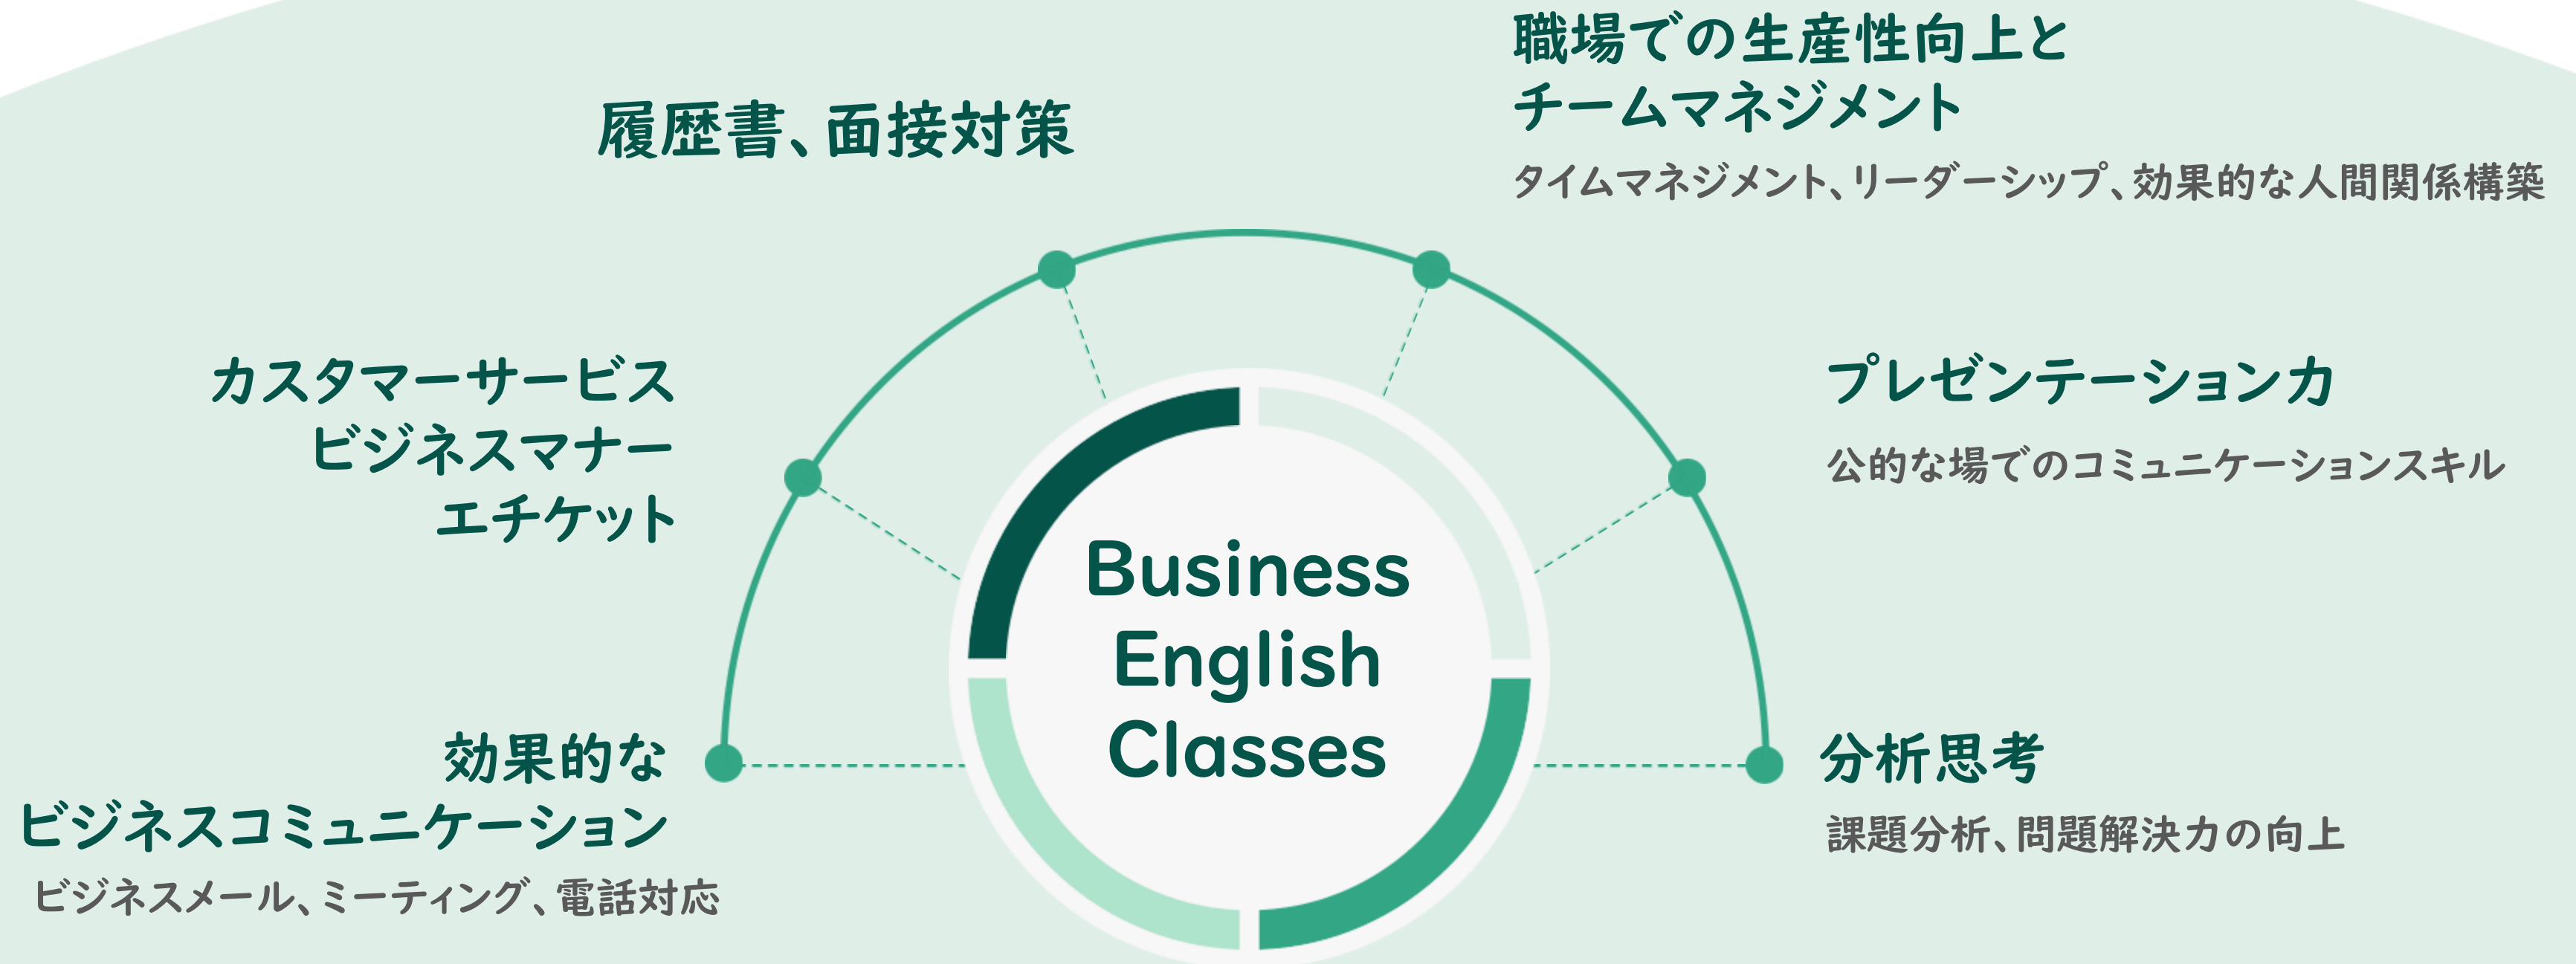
職場での生産性向上と
チームマネジメント

タイムマネジメント、リーダーシップ、効果的な人間関係構築

履歴書、面接対策

カスタマーサービス
ビジネスマナー
エチケット

プレゼンテーション力

公的な場でのコミュニケーションスキル

Business
English
Classes

効果的な
ビジネスコミュニケーション

ビジネスメール、ミーティング、電話対応

分析思考

課題分析、問題解決力の向上